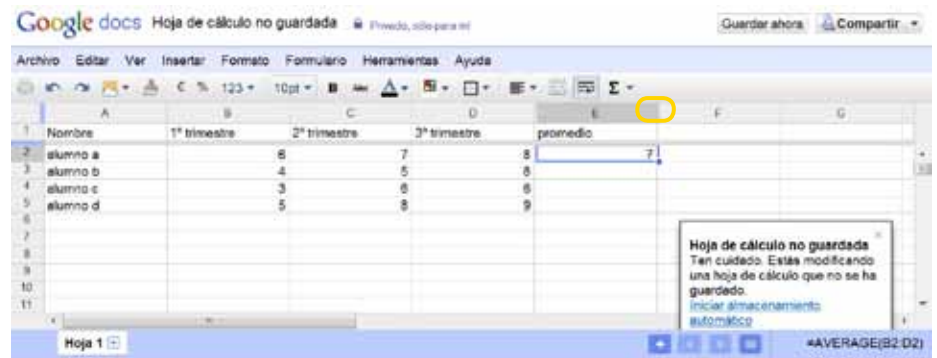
Google docs Hoja de cálculo no guardada Privado, sólo para mí

Guardar ahora Compartir

Archivo Editar Ver Insertar Formato Formulario Herramientas Ayuda

€ % 123 10pt B Σ

| | A | B | C | D | E | F | G |
|---|---|---|---|---|---|---|---|
| 1 | Nombre | 1º trimestre | 2º trimestre | 3º trimestre | promedio | | |
| 2 | alumno a | 6 | 7 | 8 | 7 | | |
| 3 | alumno b | 4 | 5 | 8 | | | |
| 4 | alumno c | 3 | 6 | 6 | | | |
| 5 | alumno d | 5 | 8 | 9 | | | |
| 6 | | | | | | | |
| 7 | | | | | | | |
| 8 | | | | | | | |
| 9 | | | | | | | |
| 10 | | | | | | | |
| 11 | | | | | | | |

Hoja de cálculo no guardada
Ten cuidado. Estás modificando una hoja de cálculo que no se ha guardado.
Iniciar almacenamiento automático

Hoja 1

=AVERAGE(B2:D2)